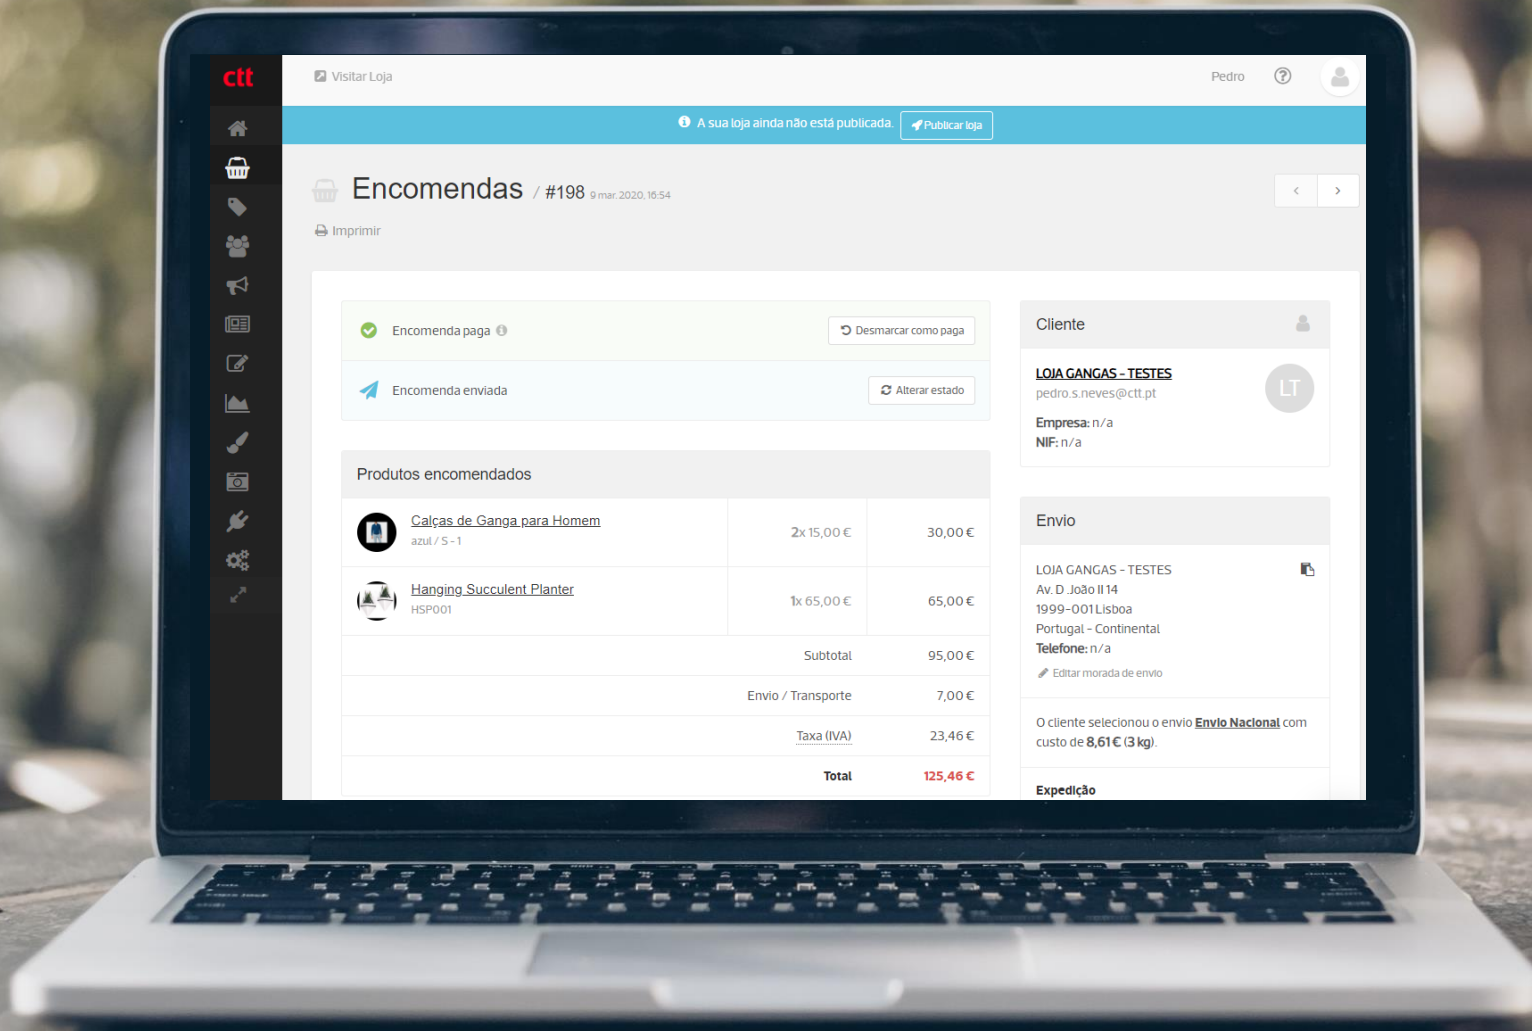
ctt

Visitar Loja

Pedro

A sua loja ainda não está publicada. Publicar loja

Encomendas / #198 9 mar. 2020, 16:54

Imprimir

Encomenda paga

Desmarcar como paga

Encomenda enviada

Alterar estado

Produtos encomendados

| | | |
|---|---|---|
| Calças de Ganga para Homem azul / S - 1 | 2x 15,00 € | 30,00 € |
| Hanging Succulent Planter HSP001 | 1x 65,00 € | 65,00 € |
| | Subtotal | 95,00 € |
| | Envio / Transporte | 7,00 € |
| | Taxa (IVA) | 23,46 € |
| | Total | 125,46 € |

Cliente

LOJA GANGAS - TESTES
pedro.s.neves@ctt.pt

LT

Empresa: n/a
NIF: n/a

Envio

LOJA GANGAS - TESTES
Av. D .João II 14
1999-001 Lisboa
Portugal - Continental
Telefone: n/a

Editar morada de envio

O cliente selecionou o envio Envio Nacional com custo de 8,61 € (3 kg).

Expedição